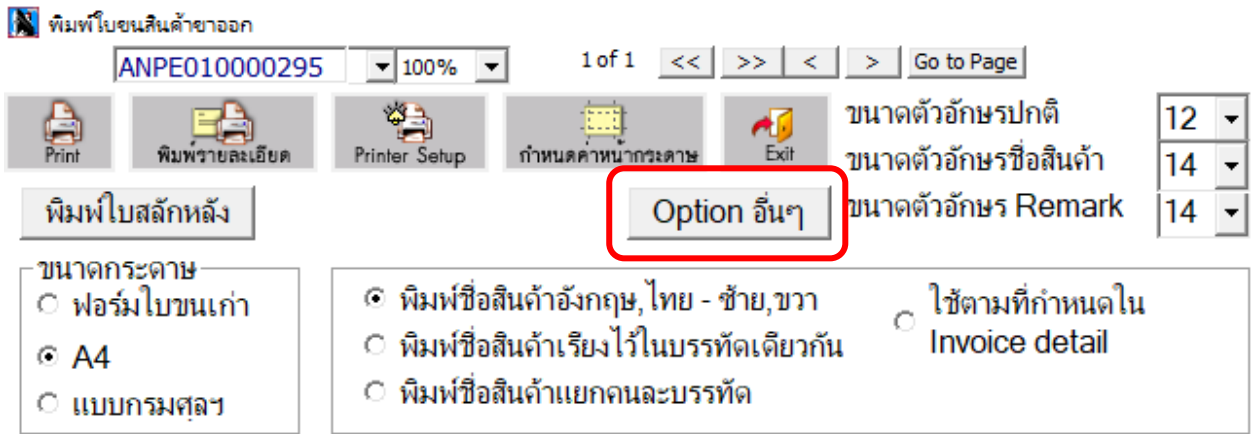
พิมพ์ใบขนสินค้าขาออก

ANPE010000295 100% 1 of 1 << >> < > Go to Page

Print พิมพ์รายละเอียด Printer Setup กำหนดค่าหน้ากระดาษ Exit

ขนาดตัวอักษรปกติ 12
ขนาดตัวอักษรชื่อสินค้า 14
ขนาดตัวอักษร Remark 14

พิมพ์ใบสลักหลัง

Option อื่นๆ

ขนาดกระดาษ
ฟอร์มใบขนเก่า
A4
แบบกรมศุลฯ

พิมพ์ชื่อสินค้าอังกฤษ,ไทย - ซ้าย,ขวา
พิมพ์ชื่อสินค้าเรียงไว้ในบรรทัดเดียวกัน
พิมพ์ชื่อสินค้าแยกคนละบรรทัด

ใช้ตามที่กำหนดใน Invoice detail